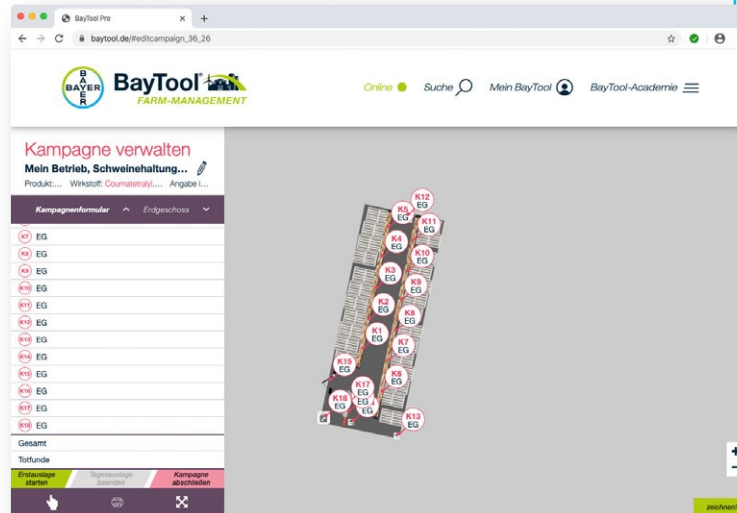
BayTool Pro
baytool.de/#editcampaign_36_26

BAYER
BayTool®
FARM-MANAGEMENT

Online Suche Mein BayTool BayTool-Academie

Kampagne verwalten
Mein Betrieb, Schweinehaltung...
Produkt: ... Wirkstoff: Coumatetralyl... Angabe i...

Kampagnenformular Erdgeschoss

K7 EG
K8 EG
K9 EG
K10 EG
K11 EG
K12 EG
K13 EG
K14 EG
K15 EG
K16 EG
K17 EG
K18 EG

Gesamt
Totfunde

Erstauslage starten
Tagesauslage beenden
Kampagne abschließen

K12 EG
K5 EG
K11 EG
K4 EG
K10 EG
K3 EG
K9 EG
K2 EG
K8 EG
K1 EG
K7 EG
K15 EG
K6 EG
K17 EG
K18 EG
EG
EG
K13 EG

zeichnen